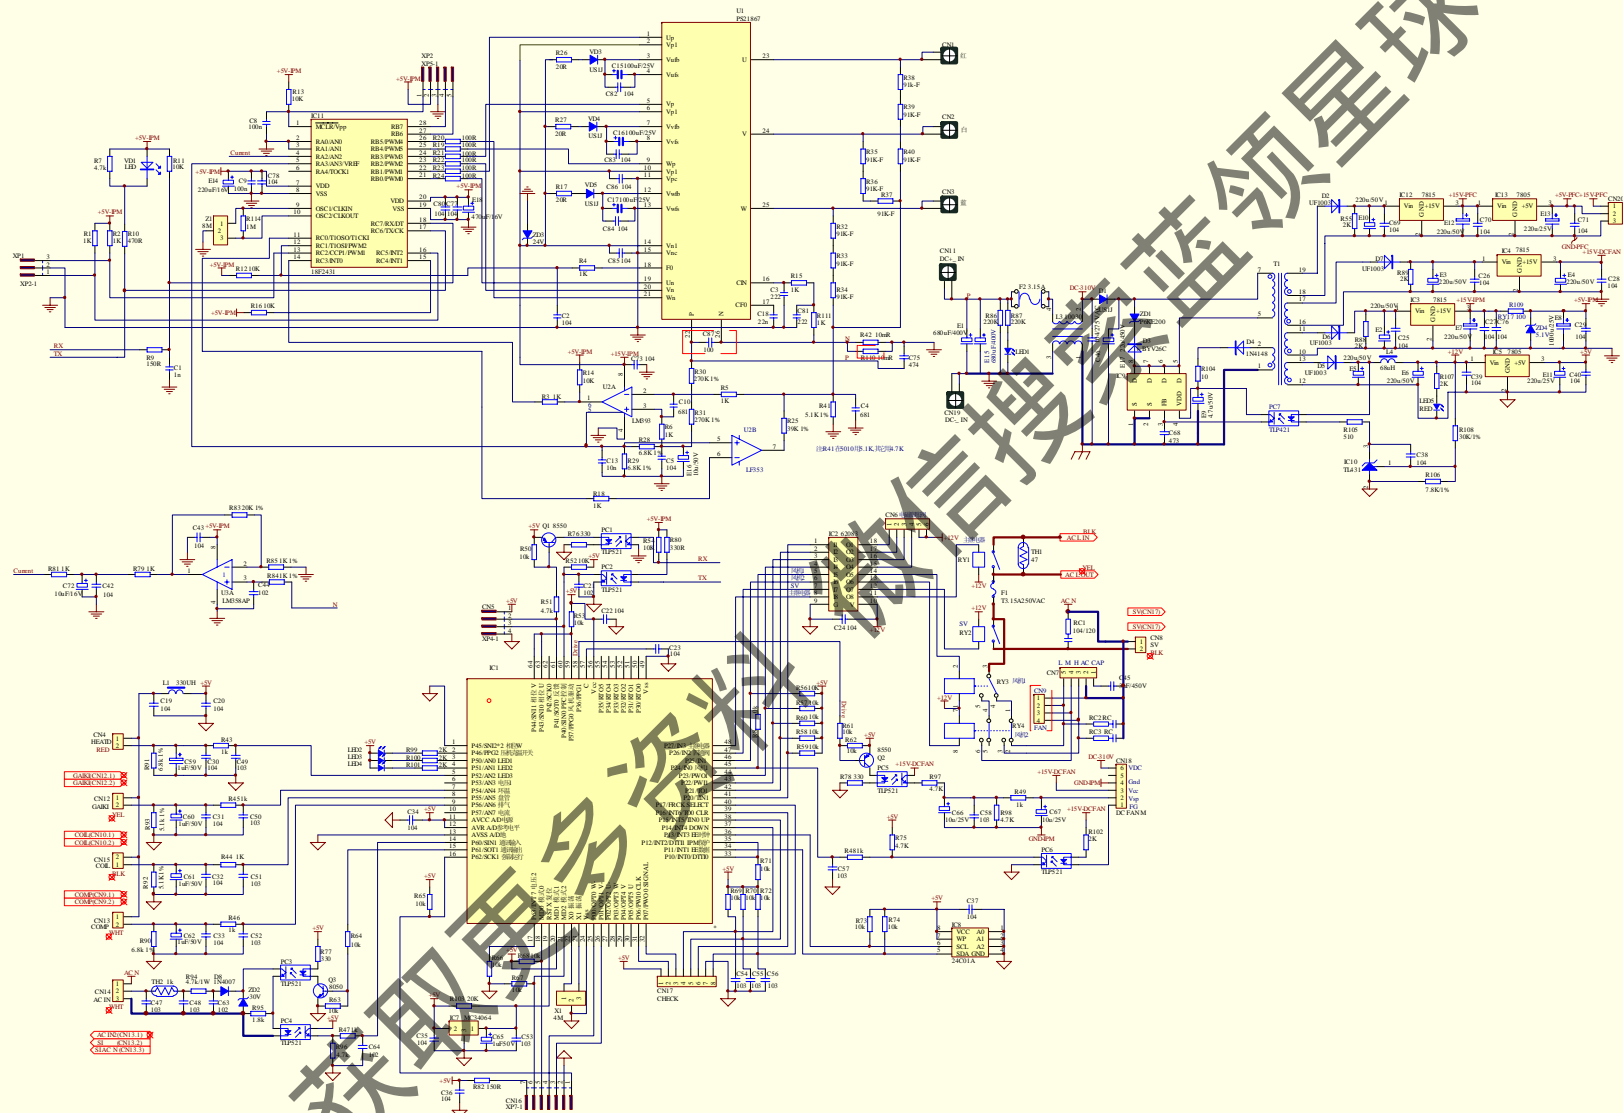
U1
PS21867

IC11
18F2431

U2A
LM393

U2B
LF353

U3A
LM358AP

IC1

IC2

IC8
24C01A

IC10
TL431

T1

R13 10K
C8 100n
R7 4.7k
VD1 LED
R11 10K
E14 220uF/16V
C9 100n
C78 104
Z1 8M
R114 1M
R1 1K
R2 1K
R10 470R
R12 10K
R16 10K
R9 150R
C1 1n
R14 10K
R3 1K
R30 270K 1%
R31 270K 1%
R5 1K
R4 1K
R41 5.1K 1%
C4 681
R25 39K 1%
C10 681
R6 1K
R28 6.8K 1%
C13 10n
R29 6.8K 1%
C5 104
E16 10u/50V
R18 1K
R83 20K 1%
C43 104
R81 1K
C72 10uF/16V
C42 104
R79 1K
R85 1K 1%
R84 1K 1%
C44 102
L1 330UH
C19 104
C20 104
CN4 HEATD RED
R91 6.8K 1%
C59 1uF/50V
C30 104
R43 1K
C49 103
CN12 GAIKI
R93 5.1K 1%
C60 1uF/50V
C31 104
R45 1K
C50 103
CN15 COIL
R92 5.1K 1%
C61 1uF/50V
C32 104
R44 1K
C51 103
CN13 COMP
R90 6.8K 1%
C62 1uF/50V
C33 104
R46 1K
C52 103
CN14 AC IN
TH2 1K
R94 4.7k/1W
D8 1N4007
C47 103
C48 103
C63 102
ZD2 30V
R95 1.8K
PC3 TLP521
PC4 TLP521
R77 330
Q3 8050
R63 10K
R64 10K
R47 1K
C64 104
R66 20K
R67 10K
R65 10K
C35 104
C65 1uF/50V
C53 103
X1 4M
CN17 CHECK
C54 103
C55 103
C56 103
R69 10K
R70 10K
R72 10K
R71 10K
R73 10K
R74 10K
C37 104
R82 150R
CN16 XP7-1
C36 104
R99
R100
R101
LED2
LED3
LED4
C34 104
R26 20R
VD3 US1J
C15 100uF/25V
C82 104
R27 20R
VD4 US1J
C16 100uF/25V
C83 104
R17 20R
VD5 US1J
C86 104
C17 100uF/25V
C84 104
ZD3 24V
C85 104
C2 104
C87 100
R42 10mR
R110 10mR
C75 474
R38 91K-F
R39 91K-F
R35 91K-F
R40 91K-F
R36 91K-F
R37 91K-F
R32 91K-F
R33 91K-F
R34 91K-F
R15 1K
C3 222
C18 22n
C81 222
R111 1K
CN1 U
CN2 V
CN3 W
CN11 DC+_IN
CN19 DC-_IN
E1 680uF/400V
R86 220K
R87 220K
F2 3.15A
L3 100uH
ZD1 P6KE200
D4 1N4148
R104 10
E9 47u/50V
C68 473
PC7 TLP421
R105 510
R108 30K/1%
C38 104
R106 7.8K/1%
R107 2K
LED5 RED
D2 UF1003
D7 UF1003
D6 UF1003
D5 UF1003
IC12 7815
IC13 7805
IC4 7815
IC3 7815
IC5 7805
E10
C69 104
E12 220u/50V
C70 104
E13 220u/25V
C71 104
CN20
E3 220u/50V
C26 104
E4 220u/50V
C28 104
R109 200
R76 100
ZD4 5.1V
C22 104
E7 220u/50V
C25 104
E11 220u/25V
C40 104
C39 104
L4 68uH
E6 220u/50V
R88 2K
R89 2K
R55 2K
CN6
CN5 XP4-1
Q1 8550
R76 330
R50 10K
PC1 TLP521
PC2 TLP521
R52 10K
R53 10K
R54 10K
R51 4.7K
R80 330R
C22 104
C23 104
C24 104
RY1
TH1 47
F1 T3.15A250VAC
RY2
RY3
RY4
CN9 FAN
CN7
RC1 104/120
RC2 RC
RC3 RC
C45 4uF/450V
CN8 SV
CN18 DC FAN
R56 10K
R57 10K
R60 10K
R58 10K
R59 10K
R61 10K
R62 10K
Q2 8550
R78 330
PC5 TLP521
R97 4.7K
C66 10u/25V
C58 103
R98 4.7K
C67 10u/25V
R49 1K
R48 1K
C57 103
R75 4.7K
R102 1K
PC6 TLP521
XP2 XP5-1
XP1 XP2-1
+5V-IPM
+15V-IPM
+15V-PFC
+5V-PFC
+15V-DCFAN
GND-PFC
GND-IPM
DC-310V
Current
RX
TX
AC L IN
AC L OUT
AC N
SV(CN17)
BLK
YEL
WHT
GAIKI(CN12.1)
GAIKI(CN12.2)
COIL(CN10.1)
COIL(CN10.2)
COMP(CN9.1)
COMP(CN9.2)
AC IN(CN13.1)
SI (CN13.2)
SIAC N(CN13.3)
注R41在5010时为5.1K,其它时为4.7K
获取更多资料 微信搜索蓝领星球